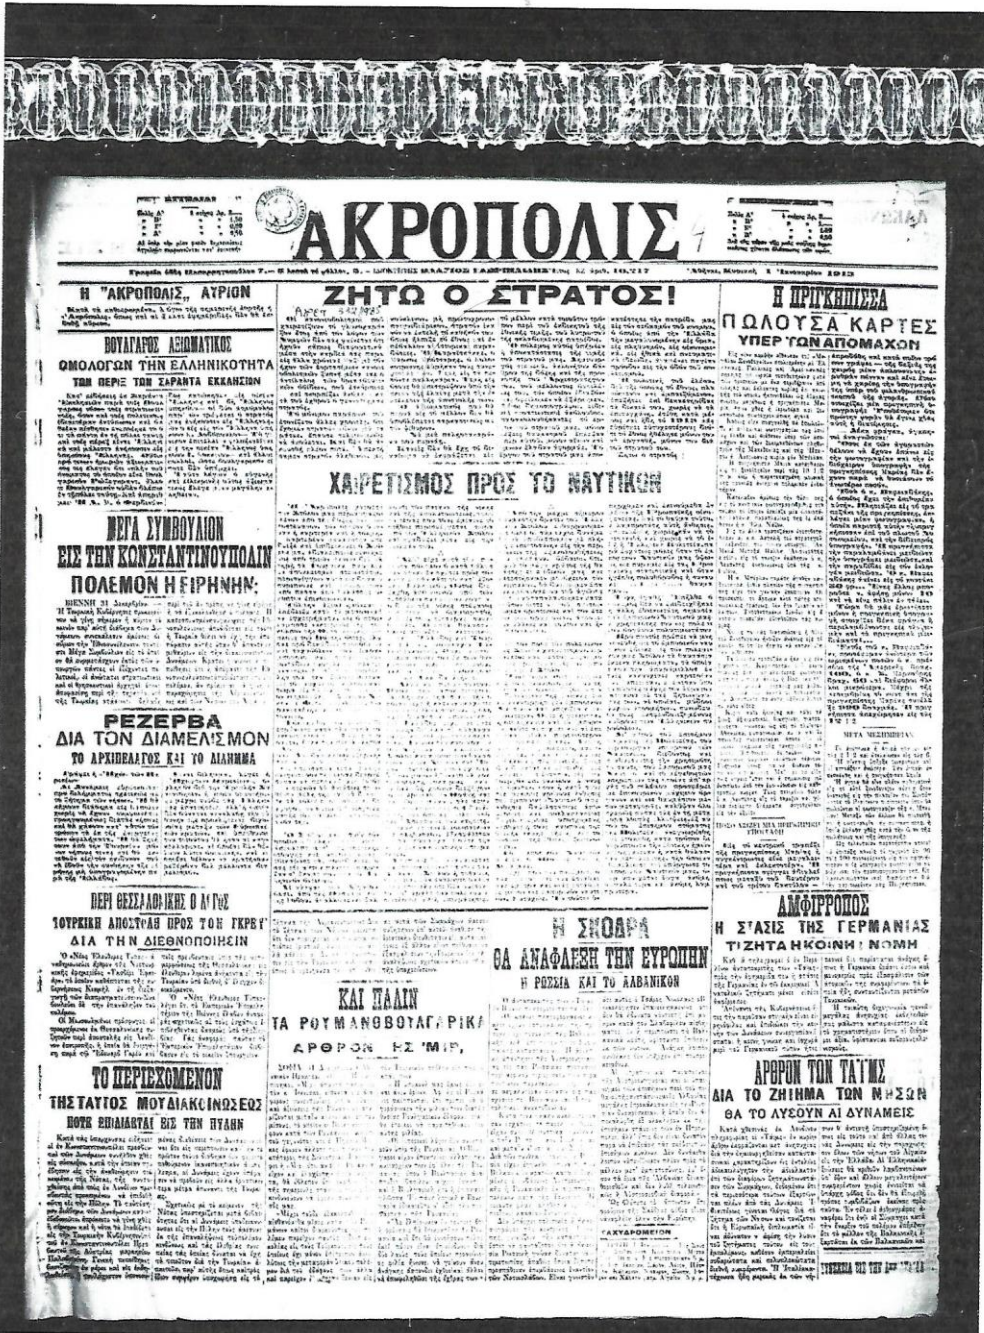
ΑΚΡΟΠΟΛΙΣ

Η "ΑΚΡΟΠΟΛΙΣ" ΑΥΡΙΟΝ

ΒΟΥΛΓΑΡΟΣ ΑΞΙΩΜΑΤΙΚΟΣ
ΟΜΟΛΟΓΩΝ ΤΗΝ ΕΛΛΗΝΙΚΟΤΗΤΑ
ΤΩΝ ΠΕΡΙΞ ΤΩΝ ΣΑΡΑΝΤΑ ΕΚΚΛΗΣΙΩΝ

ΜΕΓΑ ΣΥΜΒΟΥΛΙΟΝ
ΕΙΣ ΤΗΝ ΚΩΝΣΤΑΝΤΙΝΟΥΠΟΛΙΝ
ΠΟΛΕΜΟΝ Η ΕΙΡΗΝΗΝ;

ΡΕΖΕΡΒΑ
ΔΙΑ ΤΟΝ ΔΙΑΜΕΛΙΣΜΟΝ
ΤΟ ΑΡΧΙΠΕΛΑΓΟΣ ΚΑΙ ΤΟ ΔΙΛΗΜΜΑ

ΠΕΡΙ ΘΕΣΣΑΛΟΝΙΚΗΣ Ο ΛΟΓΟΣ
ΤΟΥΡΚΙΚΗ ΑΠΟΣΤΟΛΗ ΠΡΟΣ ΤΟΝ ΓΚΡΕΥ
ΔΙΑ ΤΗΝ ΔΙΕΘΝΟΠΟΙΗΣΙΝ

ΤΟ ΠΕΡΙΕΧΟΜΕΝΟΝ
ΤΗΣ ΤΑΥΤΟΣ ΜΟΥΔΙΑΚΟΙΝΩΣΕΩΣ
ΠΟΤΕ ΕΠΙΔΙΔΕΤΑΙ ΕΙΣ ΤΗΝ ΠΥΛΗΝ

ΖΗΤΩ Ο ΣΤΡΑΤΟΣ!

ΧΑΙΡΕΤΙΣΜΟΣ ΠΡΟΣ ΤΟ ΝΑΥΤΙΚΟΝ

ΚΑΙ ΠΑΛΙΝ
ΤΑ ΡΟΥΜΑΝΟΒΟΥΛΓΑΡΙΚΑ
ΑΡΘΡΟΝ ΗΣ 'ΜΙΡ'

Η ΣΚΟΔΡΑ
ΘΑ ΑΝΑΦΛΕΞΗ ΤΗΝ ΕΥΡΩΠΗΝ
Η ΡΩΣΣΙΑ ΚΑΙ ΤΟ ΑΛΒΑΝΙΚΟΝ

Η ΠΡΙΓΚΗΠΙΣΣΑ
ΠΩΛΟΥΣΑ ΚΑΡΤΕΣ
ΥΠΕΡ ΤΩΝ ΑΠΟΜΑΧΩΝ

ΑΜΦΙΠΠΟΛΙΣ
Η ΣΤΑΣΙΣ ΤΗΣ ΓΕΡΜΑΝΙΑΣ
ΤΙ ΖΗΤΗ ΚΟΙΝΗ ΝΟΜΗ

ΑΡΘΡΟΝ ΤΩΝ ΤΑΪΜΣ
ΔΙΑ ΤΟ ΖΗΤΗΜΑ ΤΩΝ ΝΗΣΩΝ
ΘΑ ΤΟ ΛΥΣΟΥΝ ΑΙ ΔΥΝΑΜΕΙΣ

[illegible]